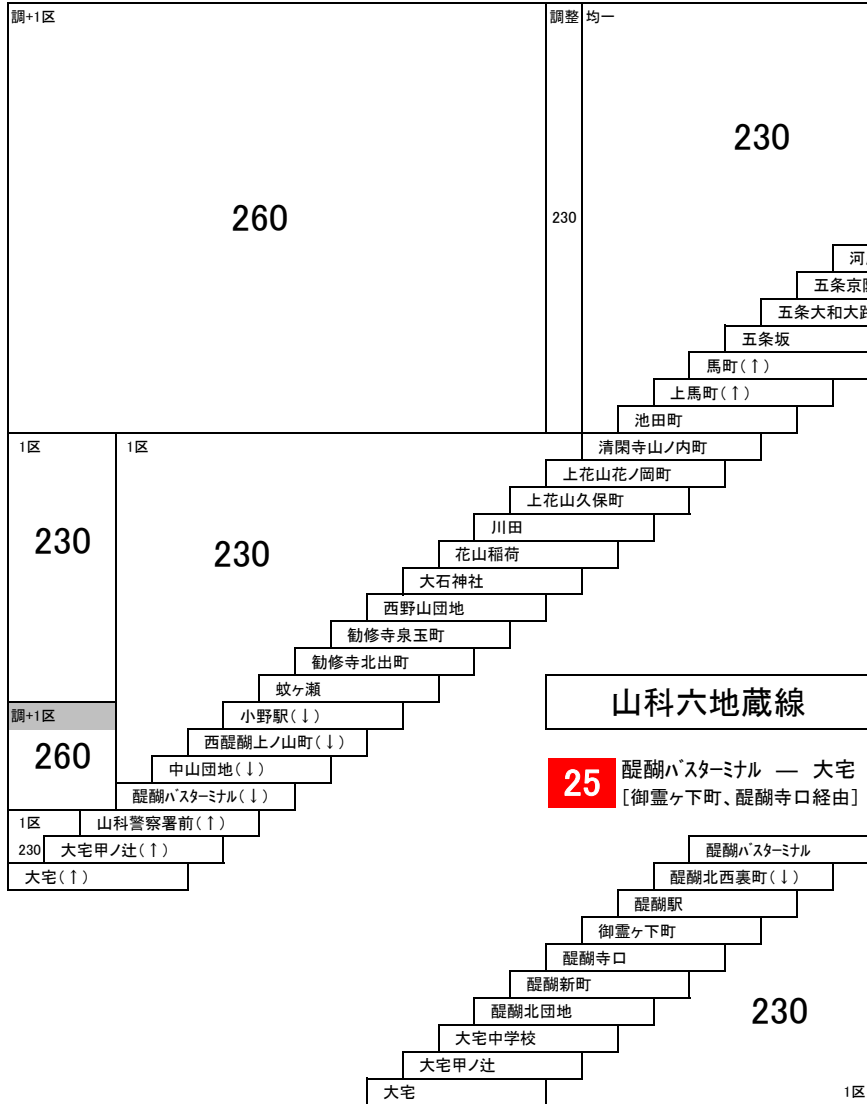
調+1区

260

調整

230

均一

230

河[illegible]

五条京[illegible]

五条大和大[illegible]

五条坂

馬町(↑)

上馬町(↑)

池田町

1区

230

1区

230

清閑寺山ノ内町

上花山花ノ岡町

上花山久保町

川田

花山稲荷

大石神社

西野山団地

勧修寺泉玉町

勧修寺北出町

蚊ヶ瀬

調+1区

260

小野駅(↓)

西醍醐上ノ山町(↓)

中山団地(↓)

醍醐バスターミナル(↓)

1区

230

山科警察署前(↑)

大宅甲ノ辻(↑)

大宅(↑)

山科六地蔵線

25 醍醐バスターミナル ― 大宅
[御霊ヶ下町、醍醐寺口経由]

醍醐バスターミナル

醍醐北西裏町(↓)

醍醐駅

御霊ヶ下町

醍醐寺口

醍醐新町

醍醐北団地

230

大宅中学校

大宅甲ノ辻

大宅

1区